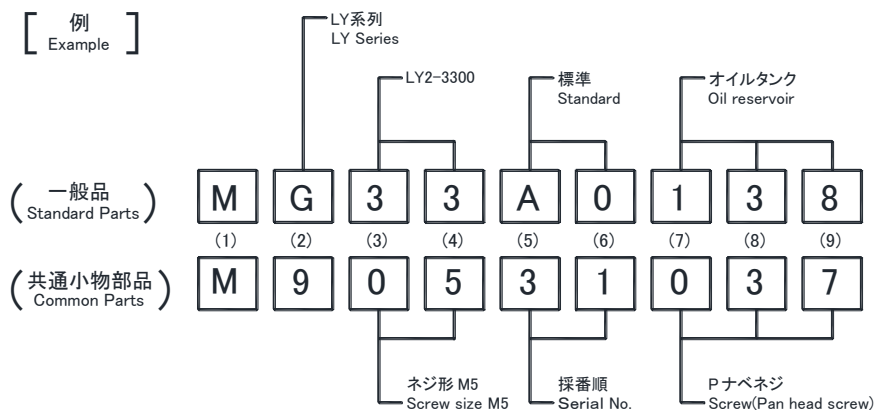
[ 例 Example ]

LY系列
LY Series

LY2-3300

標準
Standard

オイルタンク
Oil reservoir

( 一般品 Standard Parts )

| M | G | 3 | 3 | A | 0 | 1 | 3 | 8 |
|---|---|---|---|---|---|---|---|---|
| (1) | (2) | (3) | (4) | (5) | (6) | (7) | (8) | (9) |

( 共通小物部品 Common Parts )

| M | 9 | 0 | 5 | 3 | 1 | 0 | 3 | 7 |
|---|---|---|---|---|---|---|---|---|

ネジ形 M5
Screw size M5

採番順
Serial No.

Pナベネジ
Screw(Pan head screw)